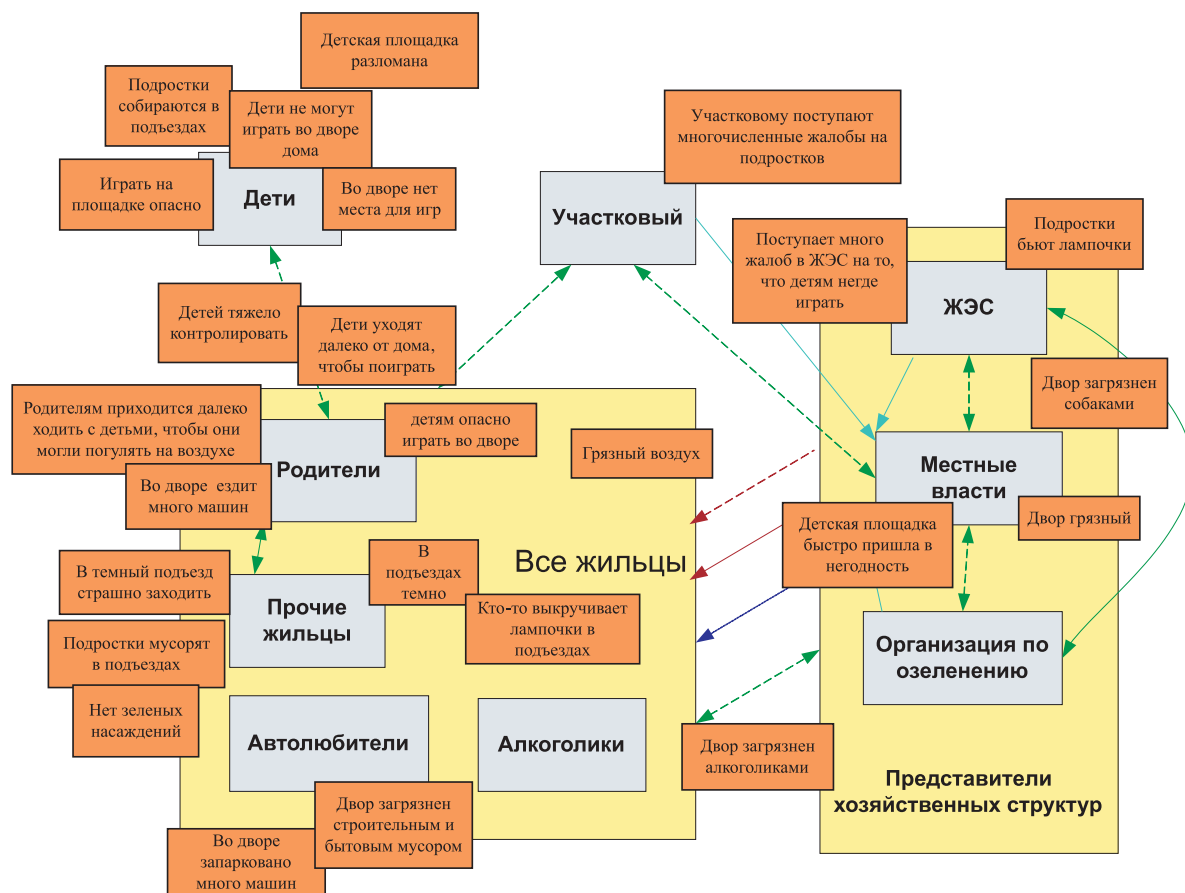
Детская площадка разломана

Подростки собираются в подъездах

Дети не могут играть во дворе дома

Играть на площадке опасно

Дети

Во дворе нет места для игр

Участковому поступают многочисленные жалобы на подростков

Участковый

Поступает много жалоб в ЖЭС на то, что детям негде играть

Подростки бьют лампочки

ЖЭС

Детей тяжело контролировать

Дети уходят далеко от дома, чтобы поиграть

Родителям приходится далеко ходить с детьми, чтобы они могли погулять на воздухе

детям опасно играть во дворе

Грязный воздух

Двор загрязнен собаками

Родители

Во дворе ездит много машин

Местные власти

Детская площадка быстро пришла в негодность

Двор грязный

Все жильцы

В темный подъезд страшно заходить

В подъездах темно

Прочие жильцы

Кто-то выкручивает лампочки в подъездах

Подростки мусорят в подъездах

Организация по озеленению

Нет зеленых насаждений

Автолюбители

Алкоголики

Двор загрязнен алкоголиками

Представители хозяйственных структур

Двор загрязнен строительным и бытовым мусором

Во дворе запарковано много машин